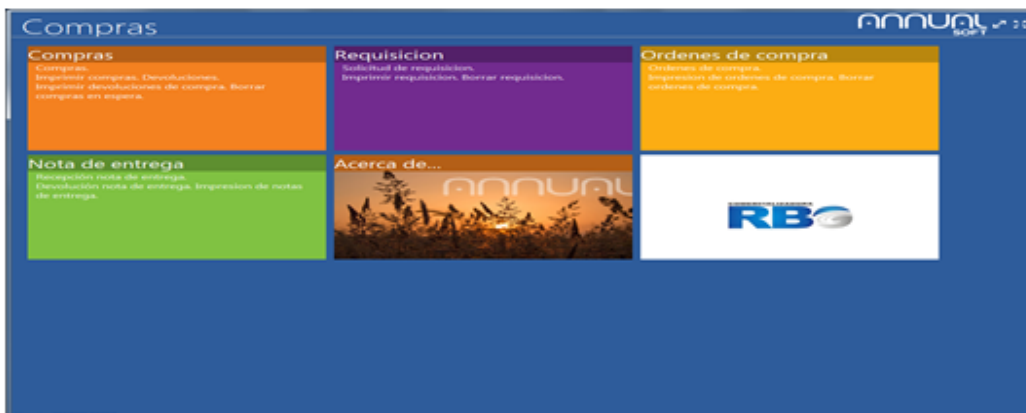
Compras

ANNUAL SOFT

Compras
Compras.
Imprimir compras. Devoluciones.
Imprimir devoluciones de compra. Borrar compras en espera.

Requisicion
Solicitud de requisicion.
Imprimir requisicion. Borrar requisicion.

Ordenes de compra
Ordenes de compra.
Impresion de ordenes de compra. Borrar ordenes de compra.

Nota de entrega
Recepción nota de entrega.
Devolución nota de entrega. Impresion de notas de entrega.

Acerca de...
ANNUAL

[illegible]
RBG